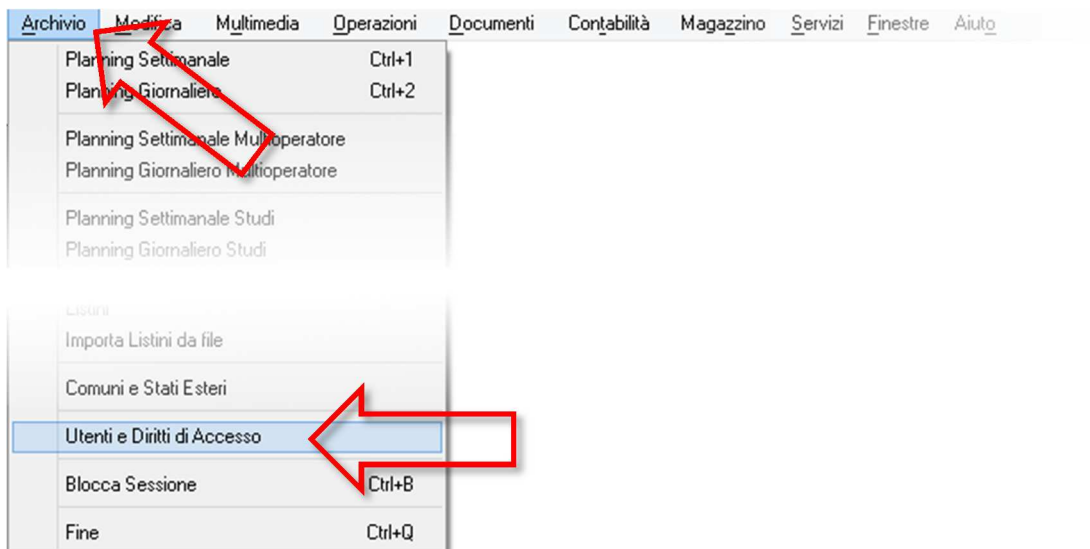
Archivio Modifica Multimedia Operazioni Documenti Contabilità Magazzino Servizi Finestre Aiuto

Planning Settimanale Ctrl+1
Planning Giornaliero Ctrl+2

Planning Settimanale Multioperatore
Planning Giornaliero Multioperatore

Planning Settimanale Studi
Planning Giornaliero Studi

Listini
Importa Listini da file

Comuni e Stati Esteri

Utenti e Diritti di Accesso

Blocca Sessione Ctrl+B

Fine Ctrl+Q